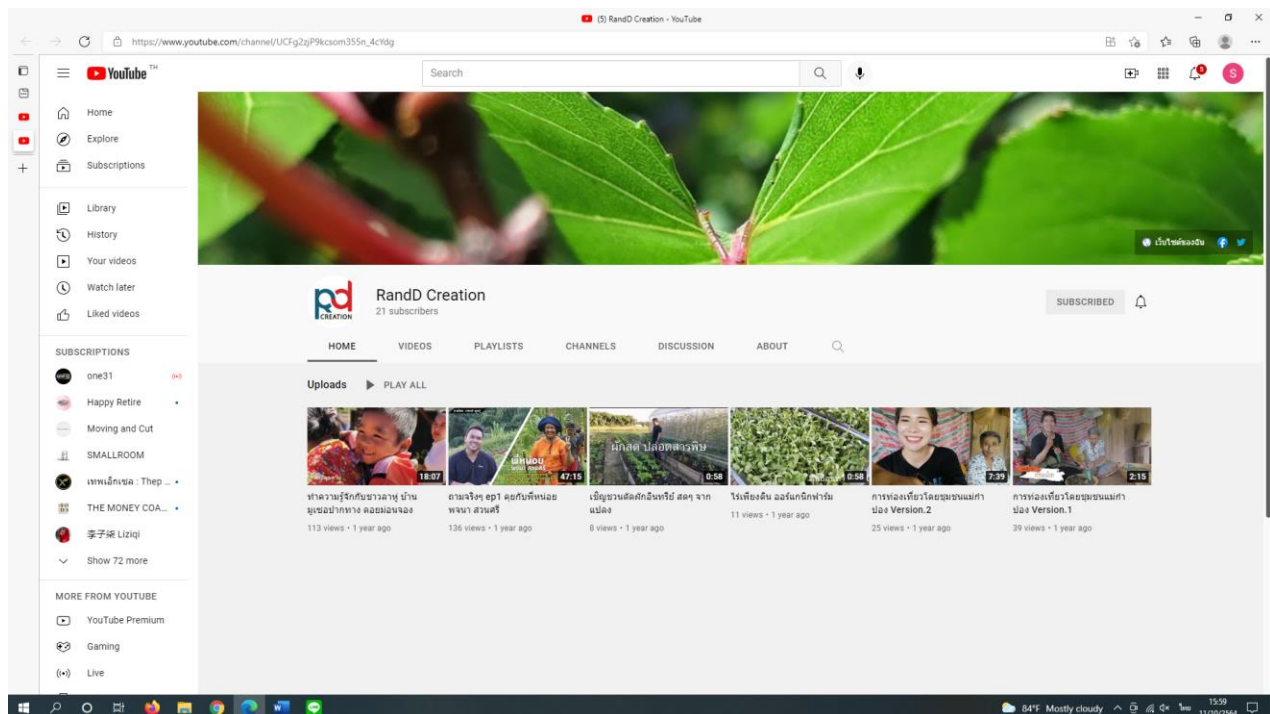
(5) RandD Creation - YouTube

https://www.youtube.com/channel/UCFg2zjP9kcsom355n_4cYdg

YouTube

Search

Home
Explore
Subscriptions

Library
History
Your videos
Watch later
Liked videos

SUBSCRIPTIONS
one31
Happy Retire
Moving and Cut
SMALLROOM
เทพเอ็กเซล : Thep ...
THE MONEY COA...
李子柒 Liziqi
Show 72 more

MORE FROM YOUTUBE
YouTube Premium
Gaming
Live

เว็บไซต์ของฉัน

rd CREATION
RandD Creation
21 subscribers

SUBSCRIBED

HOME
VIDEOS
PLAYLISTS
CHANNELS
DISCUSSION
ABOUT

Uploads
PLAY ALL

18:07
ทำความรู้จักกับชาวลาหู่ บ้านมูเซอปากทาง ดอยม่อนจอง
113 views • 1 year ago

พี่หนอน
47:15
ถามจริงๆ ep1 คุยกับพี่หน่อย พจนา สวนศรี
136 views • 1 year ago

ผักสด ปลอดสารพิษ
0:58
เชิญชวนตัดผักอินทรีย์ สดๆ จากแปลง
8 views • 1 year ago

0:58
ไร่เพียงดิน ออร์แกนิกฟาร์ม
11 views • 1 year ago

7:39
การท่องเที่ยวโดยชุมชนแม่กำปอง Version.2
25 views • 1 year ago

2:15
การท่องเที่ยวโดยชุมชนแม่กำปอง Version.1
39 views • 1 year ago

84°F Mostly cloudy
ไทย
15:59
11/10/2564